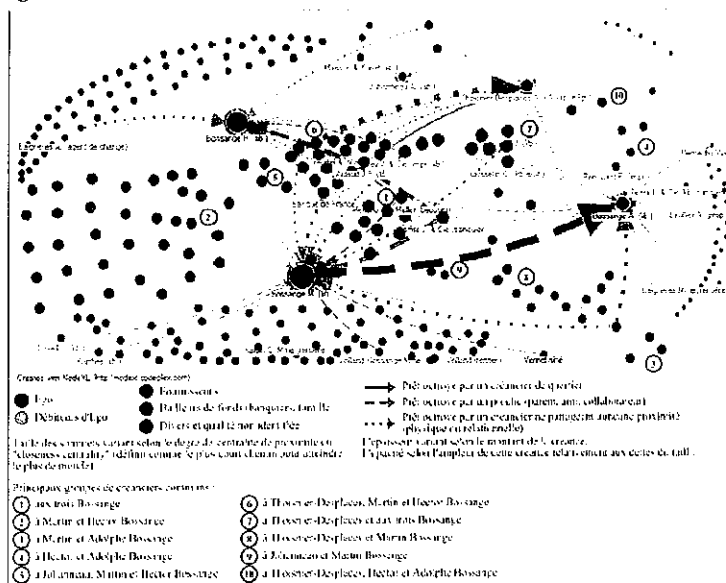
Bossange H. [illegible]

Bossange M. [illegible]

Bossange A. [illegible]

Vendôme

Créé avec NodeXL (http://nodexl.codeplex.com)

Ego

Débiteurs d'Ego

Fournisseurs

Bailleurs de fonds (banquiers, famille)

Divers et qualité non identifiée

Prêt octroyé par un créancier de proximité

Prêt octroyé par un proche (parent, ami, collaborateur)

Prêt octroyé par un créancier ne partageant aucune proximité (physique ou relationnelle)

La taille des cercles varie selon le degré de centralité de proximité ou "closeness centrality" (défini comme le plus court chemin pour atteindre le plus de monde)

L'épaisseur varie selon le montant de la créance.
L'espacement selon l'ampleur de cette créance relativement aux dettes de tous.

Principaux groupes de créanciers communs :

1 aux trois Bossange
2 à Martin et Hector Bossange
3 à Martin et Adolphe Bossange
4 à Hector et Adolphe Bossange
5 à Jullien, Martin et Hector Bossange
6 à Hoosner-Desplaces, Martin et Hector Bossange
7 à Hoosner-Desplaces et aux trois Bossange
8 à Hoosner-Desplaces et Martin Bossange
9 à Jullien et Martin Bossange
10 à Hoosner-Desplaces, Hector et Adolphe Bossange